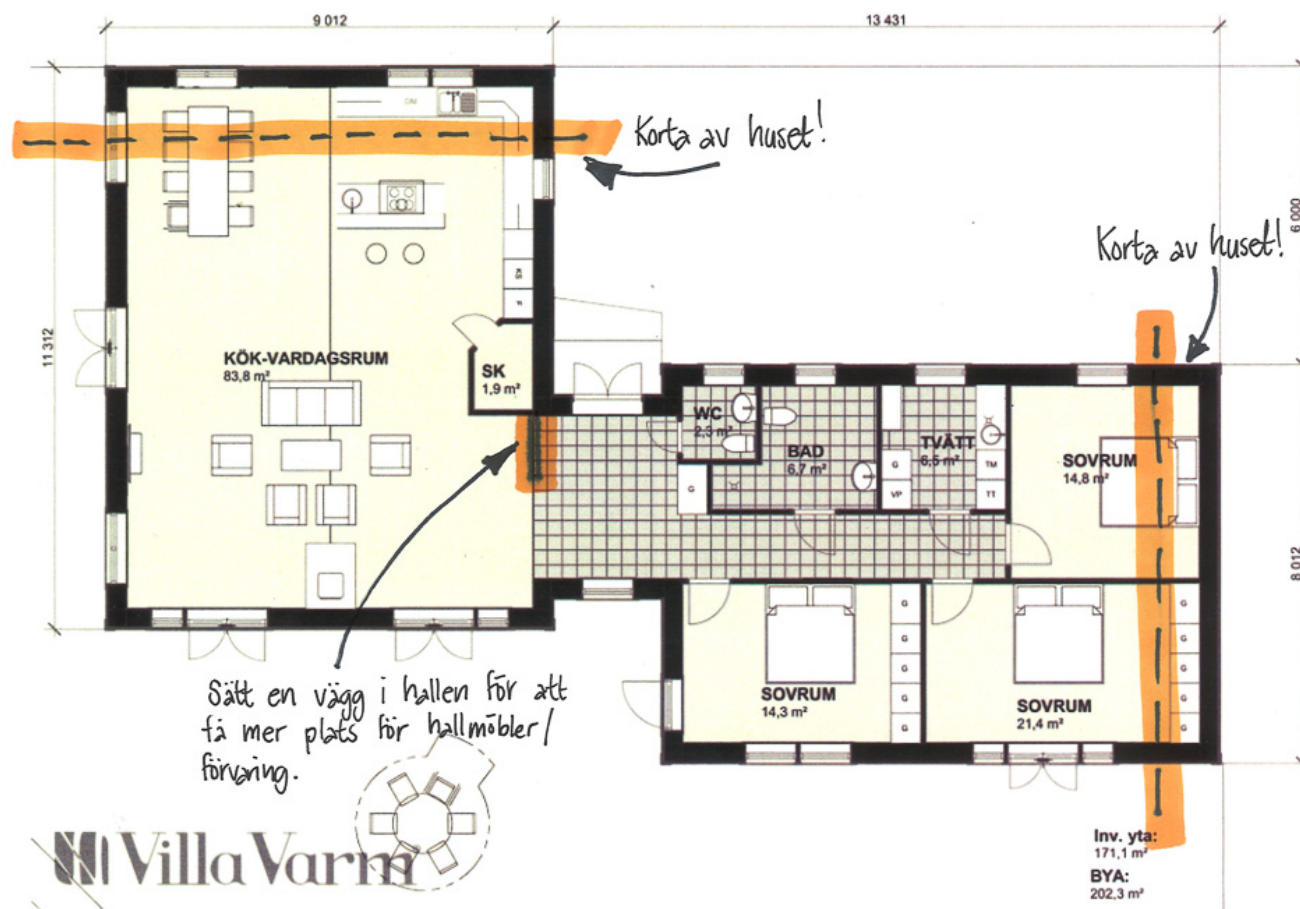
9 012

13 431

Korta av huset!

6 000

Korta av huset!

11 312

DM

KÖK-VARDAGSRUM
83,8 m²

SK
1,9 m²

KS

F

WC
2,3 m²

BAD
6,7 m²

TVÄTT
6,5 m²

G

VP

TM

TT

SOVRUM
14,8 m²

8 012

G

SOVRUM
14,3 m²

SOVRUM
21,4 m²

Sätt en vägg i hallen för att få mer plats för hallmöbler/förvaring.

Villa Varm

Inv. yta:
171,1 m²

BYA:
202,3 m²